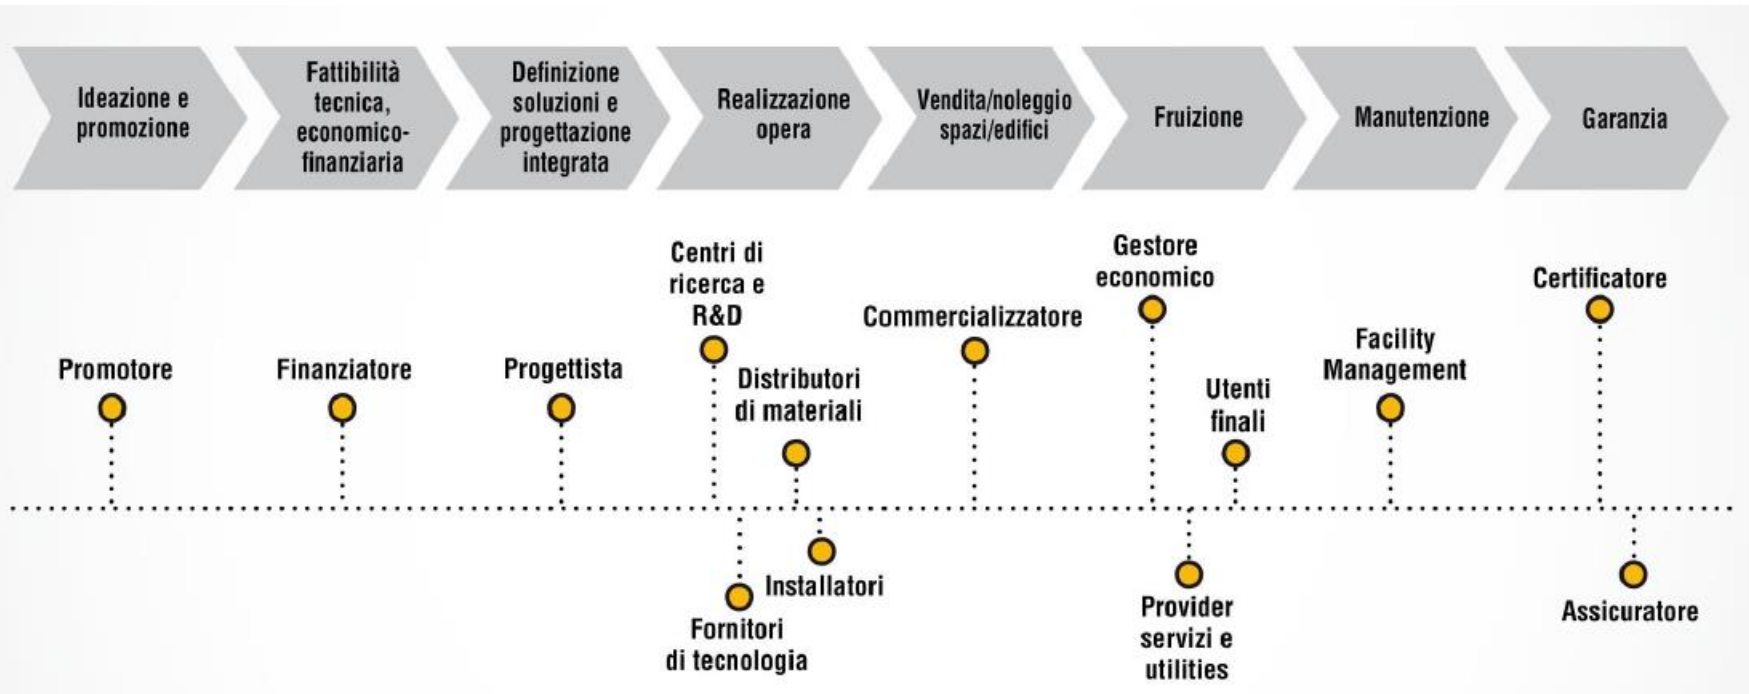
Ideazione e promozione

Fattibilità tecnica, economico-finanziaria

Definizione soluzioni e progettazione integrata

Realizzazione opera

Vendita/noleggio spazi/edifici

Fruizione

Manutenzione

Garanzia

Promotore

Finanziatore

Progettista

Centri di ricerca e R&D

Distributori di materiali

Fornitori di tecnologia

Installatori

Commercializzatore

Gestore economico

Utenti finali

Provider servizi e utilities

Facility Management

Certificatore

Assicuratore